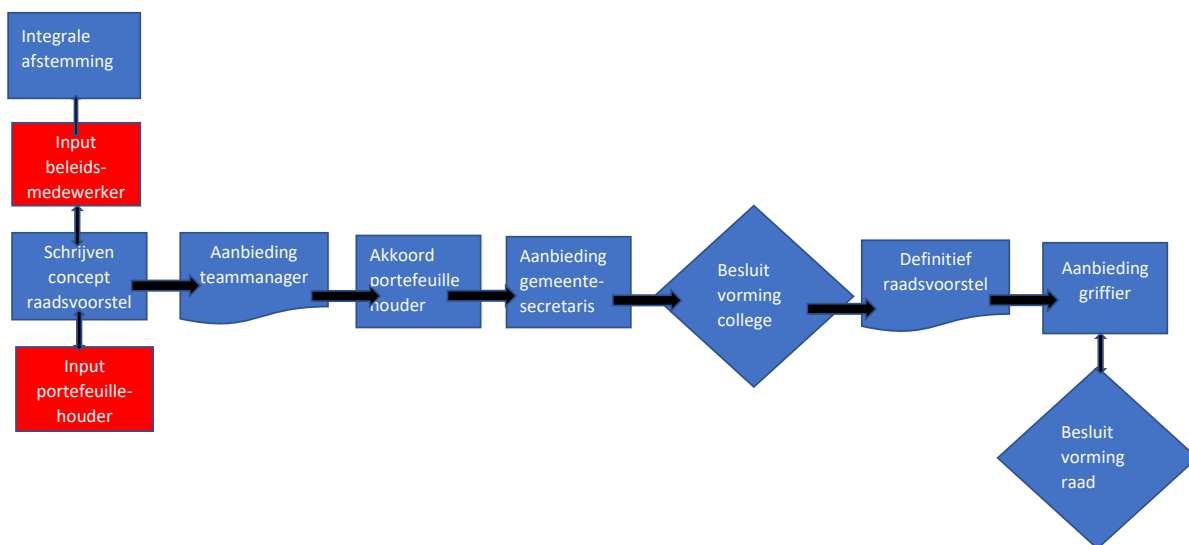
Integrale afstemming

Input beleids-medewerker

Schrijven concept raadsvoorstel

Input portefeuille-houder

Aanbieding teammanager

Akkoord portefeuille houder

Aanbieding gemeente-secretaris

Besluit vorming college

Definitief raadsvoorstel

Aanbieding griffier

Besluit vorming raad